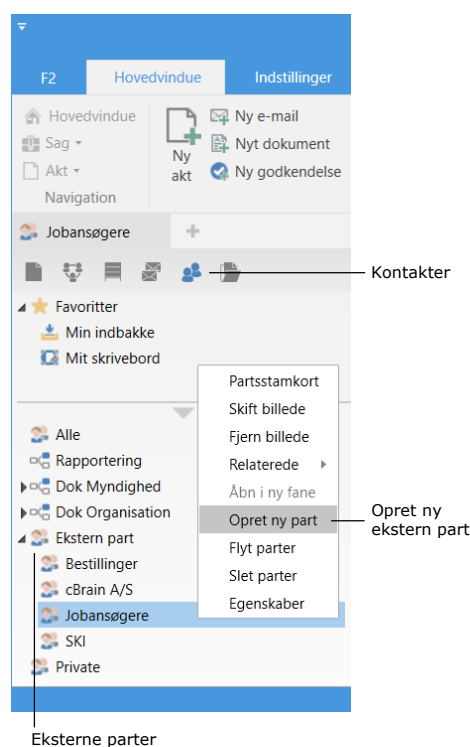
F2
Hovedvindue
Indstillinger

Hovedvindue
Sag
Akt
Navigation

Ny akt

Ny e-mail
Nyt dokument
Ny godkendelse

Jobansøgere

Kontakter

Favoritter
Min indbakke
Mit skrivebord

Partsstamkort
Skift billede
Fjern billede
Relaterede
Åbn i ny fane
Opret ny part
Flyt parter
Slet parter
Egenskaber

Opret ny ekstern part

Alle
Rapportering
Dok Myndighed
Dok Organisation
Ekstern part
Bestillinger
cBrain A/S
Jobansøgere
SKI
Private

Eksterne parter